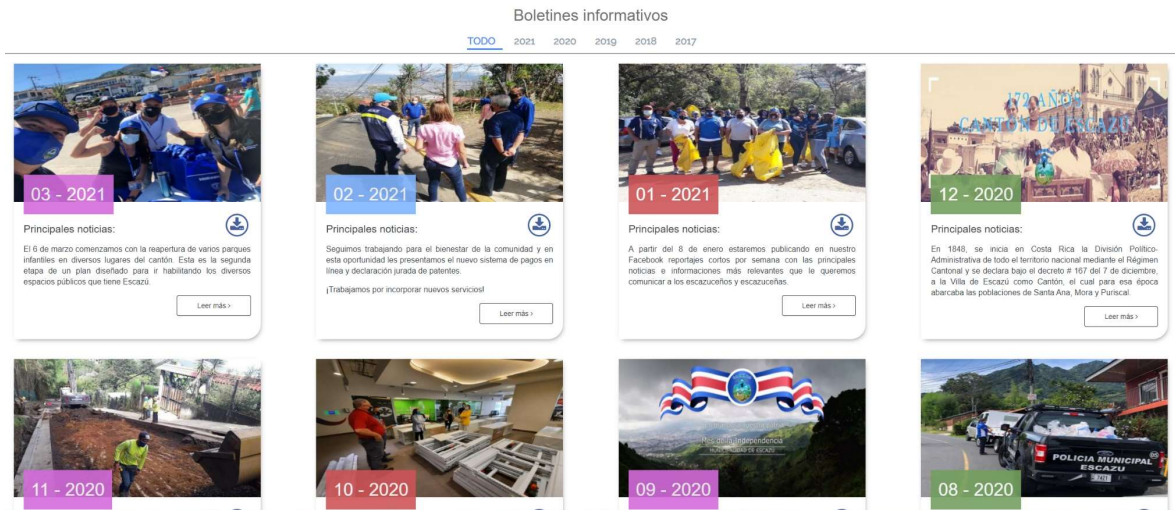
Boletines informativos

TODO 2021 2020 2019 2018 2017

03 - 2021

Principales noticias:

El 6 de marzo comenzamos con la reapertura de varios parques infantiles en diversos lugares del cantón. Esta es la segunda etapa de un plan diseñado para ir habilitando los diversos espacios públicos que tiene Escazú.

Leer más ›

02 - 2021

Principales noticias:

Seguimos trabajando para el bienestar de la comunidad y en esta oportunidad les presentamos el nuevo sistema de pagos en línea y declaración jurada de patentes.

¡Trabajamos por incorporar nuevos servicios!

Leer más ›

01 - 2021

Principales noticias:

A partir del 8 de enero estaremos publicando en nuestro Facebook reportajes cortos por semana con las principales noticias e informaciones más relevantes que le queremos comunicar a los escazuceños y escazuceñas.

Leer más ›

172 AÑOS CANTÓN DE ESCAZÚ

12 - 2020

Principales noticias:

En 1848, se inicia en Costa Rica la División Político-Administrativa de todo el territorio nacional mediante el Régimen Cantonal y se declara bajo el decreto # 167 del 7 de diciembre, a la Villa de Escazú como Cantón, el cual para esa época abarcaba las poblaciones de Santa Ana, Mora y Puriscal.

Leer más ›

11 - 2020

10 - 2020

Mes de la Independencia
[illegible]

09 - 2020

POLICIA MUNICIPAL ESCAZU

08 - 2020